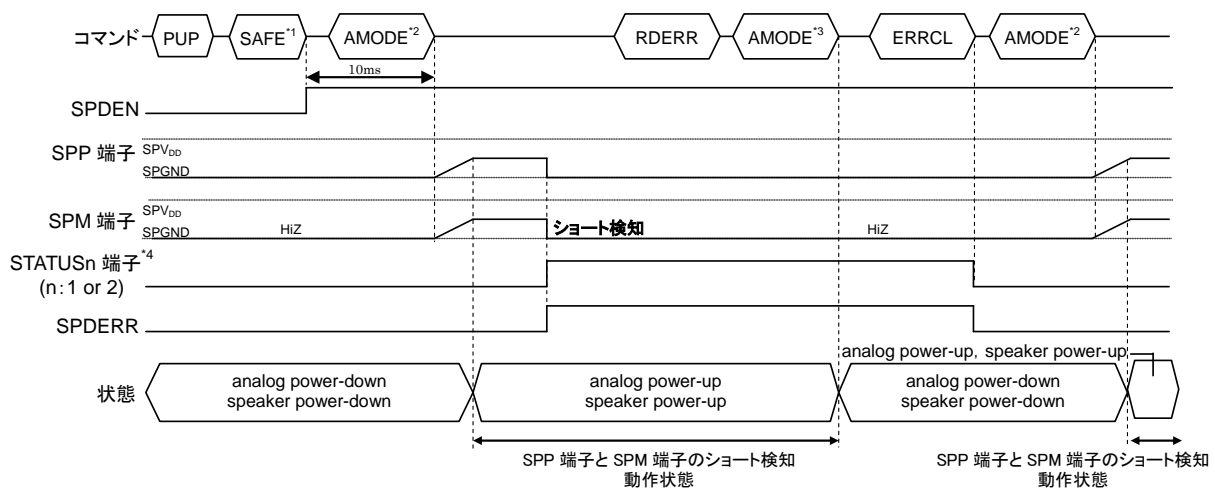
コマンド PUP SAFE$^{*1}$ AMODE$^{*2}$ RDERR AMODE$^{*3}$ ERRCL AMODE$^{*2}$

10ms

SPDEN

SPP 端子 SPV$_{DD}$ SPGND

SPM 端子 SPV$_{DD}$ SPGND HiZ ショート検知 HiZ

STATUSn 端子$^{*4}$
(n : 1 or 2)

SPDERR

状態 analog power-down speaker power-down analog power-up speaker power-up analog power-down speaker power-down analog power-up, speaker power-up

SPP 端子と SPM 端子のショート検知
動作状態

SPP 端子と SPM 端子のショート検知
動作状態